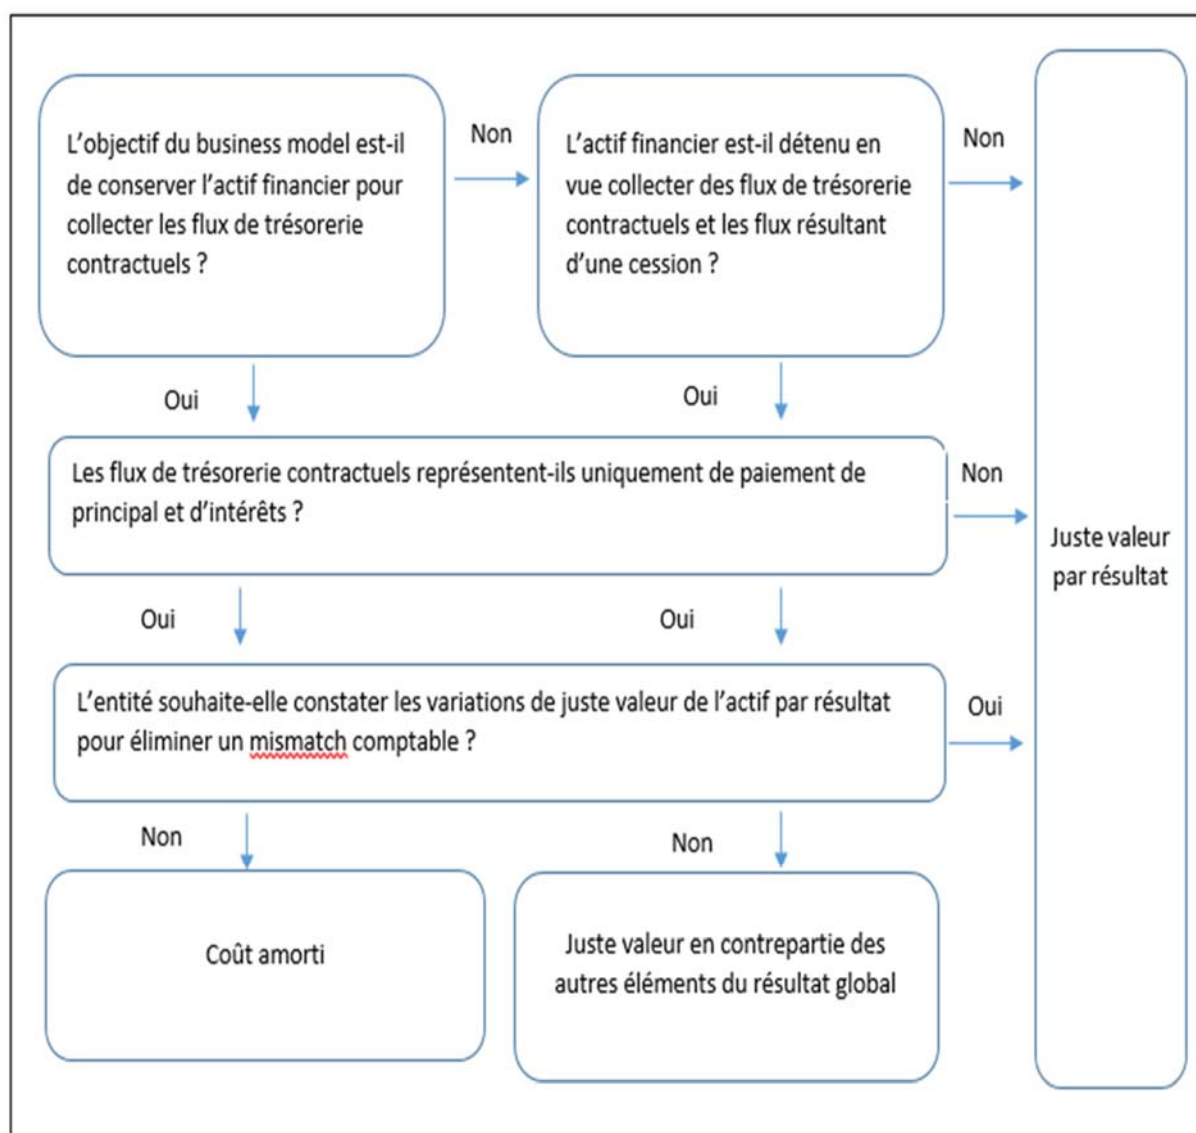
L'objectif du business model est-il de conserver l'actif financier pour collecter les flux de trésorerie contractuels ?

Non

L'actif financier est-il détenu en vue collecter des flux de trésorerie contractuels et les flux résultant d'une cession ?

Non

Oui

Oui

Les flux de trésorerie contractuels représentent-ils uniquement de paiement de principal et d'intérêts ?

Non

Juste valeur par résultat

Oui

Oui

L'entité souhaite-elle constater les variations de juste valeur de l'actif par résultat pour éliminer un mismatch comptable ?

Oui

Non

Non

Coût amorti

Juste valeur en contrepartie des autres éléments du résultat global